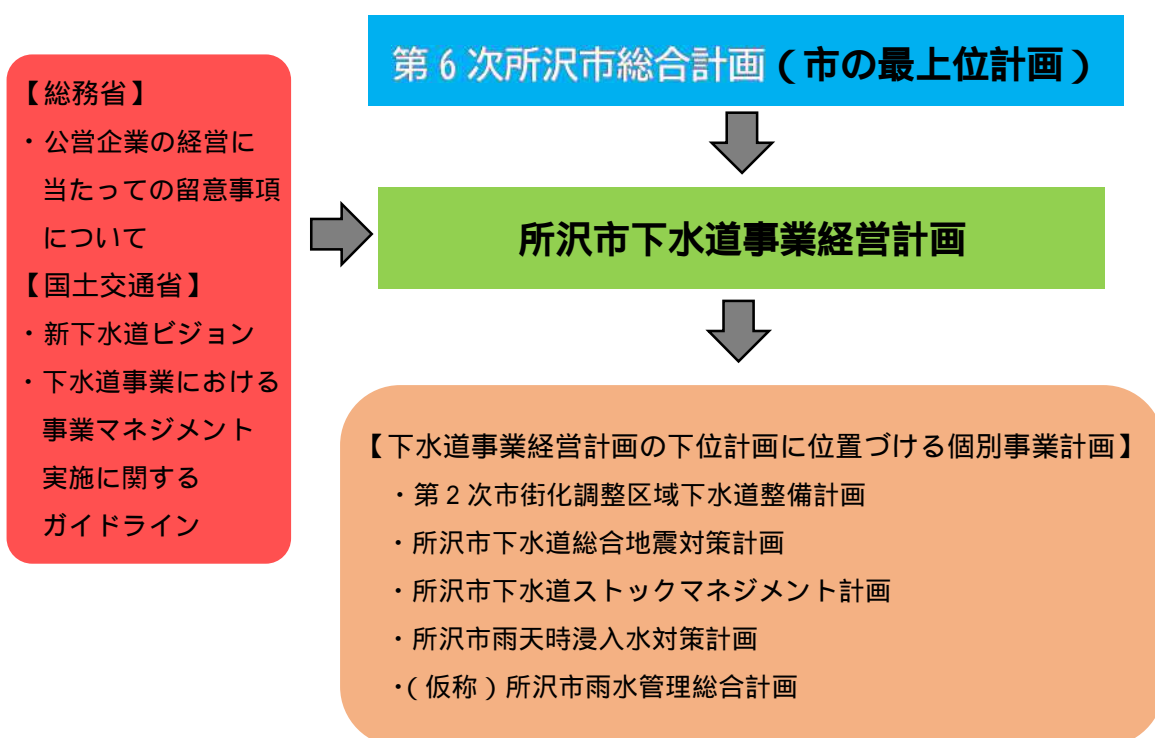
第６次所沢市総合計画（市の最上位計画）

【総務省】
・公営企業の経営に当たっての留意事項について
【国土交通省】
・新下水道ビジョン
・下水道事業における事業マネジメント実施に関するガイドライン

所沢市下水道事業経営計画

【下水道事業経営計画の下位計画に位置づける個別事業計画】
・第２次市街化調整区域下水道整備計画
・所沢市下水道総合地震対策計画
・所沢市下水道ストックマネジメント計画
・所沢市雨天時浸入水対策計画
・（仮称）所沢市雨水管理総合計画